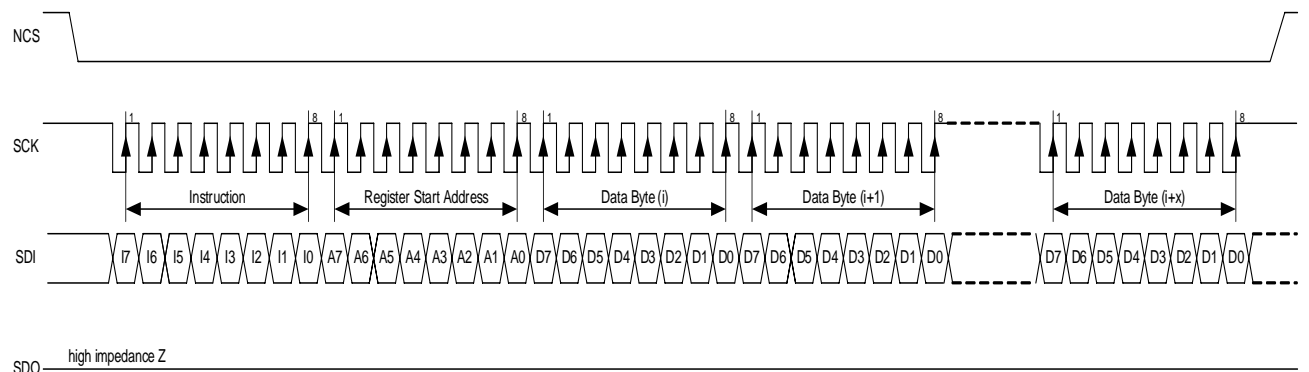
NCS

SCK

1 8 1 8 1 8 1 8 1 8

Instruction

Register Start Address

Data Byte (i)

Data Byte (i+1)

Data Byte (i+x)

SDI

I7 I6 I5 I4 I3 I2 I1 I0 A7 A6 A5 A4 A3 A2 A1 A0 D7 D6 D5 D4 D3 D2 D1 D0 D7 D6 D5 D4 D3 D2 D1 D0 D7 D6 D5 D4 D3 D2 D1 D0

SDO

high impedance Z